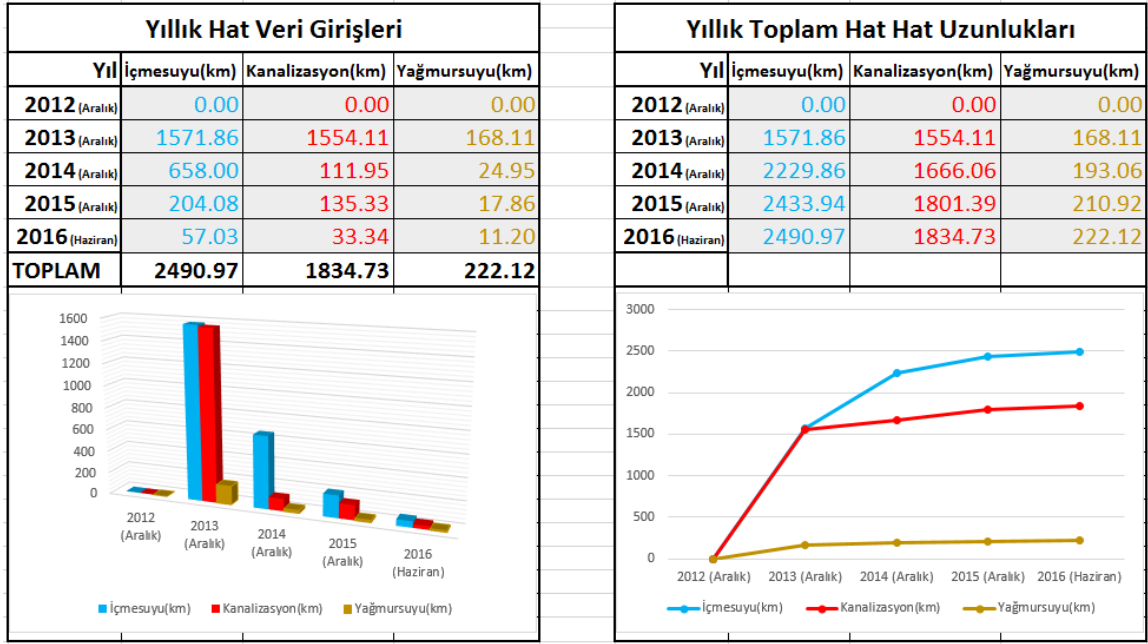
Yıllık Hat Veri Girişleri

| Yıl | İçmesuyu(km) | Kanalizasyon(km) | Yağmursuyu(km) |
|---|---|---|---|
| 2012 (Aralık) | 0.00 | 0.00 | 0.00 |
| 2013 (Aralık) | 1571.86 | 1554.11 | 168.11 |
| 2014 (Aralık) | 658.00 | 111.95 | 24.95 |
| 2015 (Aralık) | 204.08 | 135.33 | 17.86 |
| 2016 (Haziran) | 57.03 | 33.34 | 11.20 |
| TOPLAM | 2490.97 | 1834.73 | 222.12 |

1600
1400
1200
1000
800
600
400
200
0

2012 (Aralık)
2013 (Aralık)
2014 (Aralık)
2015 (Aralık)
2016 (Haziran)

İçmesuyu(km) Kanalizasyon(km) Yağmursuyu(km)

Yıllık Toplam Hat Hat Uzunlukları

| Yıl | İçmesuyu(km) | Kanalizasyon(km) | Yağmursuyu(km) |
|---|---|---|---|
| 2012 (Aralık) | 0.00 | 0.00 | 0.00 |
| 2013 (Aralık) | 1571.86 | 1554.11 | 168.11 |
| 2014 (Aralık) | 2229.86 | 1666.06 | 193.06 |
| 2015 (Aralık) | 2433.94 | 1801.39 | 210.92 |
| 2016 (Haziran) | 2490.97 | 1834.73 | 222.12 |

3000
2500
2000
1500
1000
500
0

2012 (Aralık) 2013 (Aralık) 2014 (Aralık) 2015 (Aralık) 2016 (Haziran)

İçmesuyu(km) Kanalizasyon(km) Yağmursuyu(km)